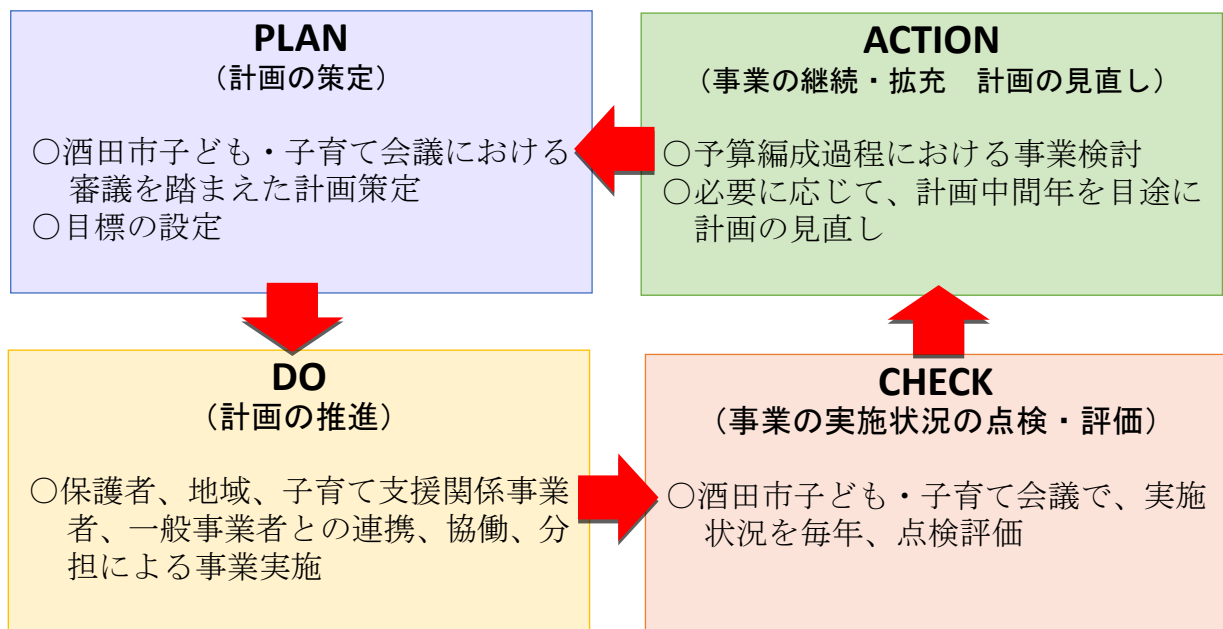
PLAN
（計画の策定）

○酒田市子ども・子育て会議における審議を踏まえた計画策定
○目標の設定

ACTION
（事業の継続・拡充　計画の見直し）

○予算編成過程における事業検討
○必要に応じて、計画中間年を目途に計画の見直し

DO
（計画の推進）

○保護者、地域、子育て支援関係事業者、一般事業者との連携、協働、分担による事業実施

CHECK
（事業の実施状況の点検・評価）

○酒田市子ども・子育て会議で、実施状況を毎年、点検評価